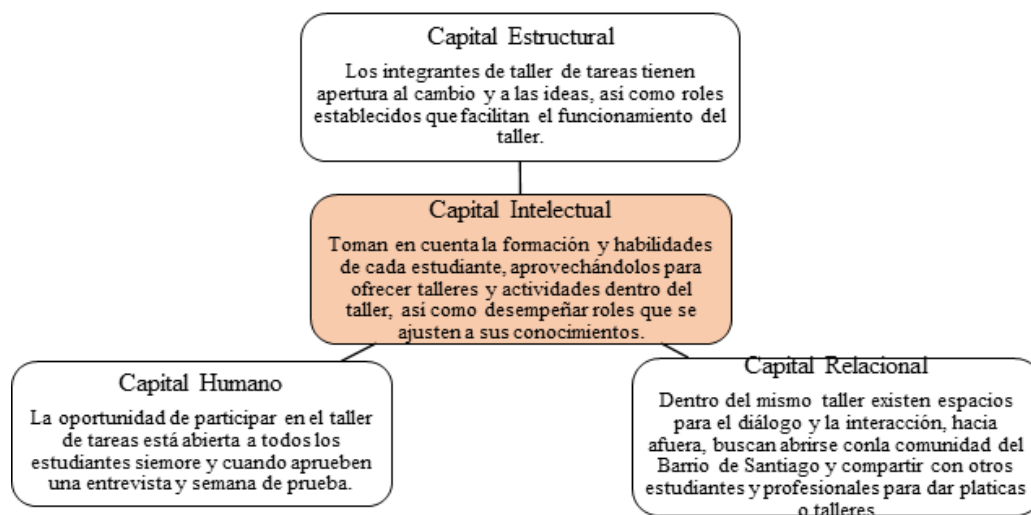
Capital Estructural

Los integrantes de taller de tareas tienen apertura al cambio y a las ideas, asi como roles establecidos que facilitan el funcionamiento del taller.

Capital Intelectual

Toman en cuenta la formación y habilidades de cada estudiante, aprovechándolos para ofrecer talleres y actividades dentro del taller, así como desempeñar roles que se ajusten a sus conocimientos.

Capital Humano

La oportunidad de participar en el taller de tareas está abierta a todos los estudiantes siemore y cuando aprueben una entrevista y semana de prueba.

Capital Relacional

Dentro del mismo taller existen espacios para el diálogo y la interacción, hacia afuera, buscan abrirse conla comunidad del Barrio de Santiago y compartir con otros estudiantes y profesionales para dar platicas o talleres.